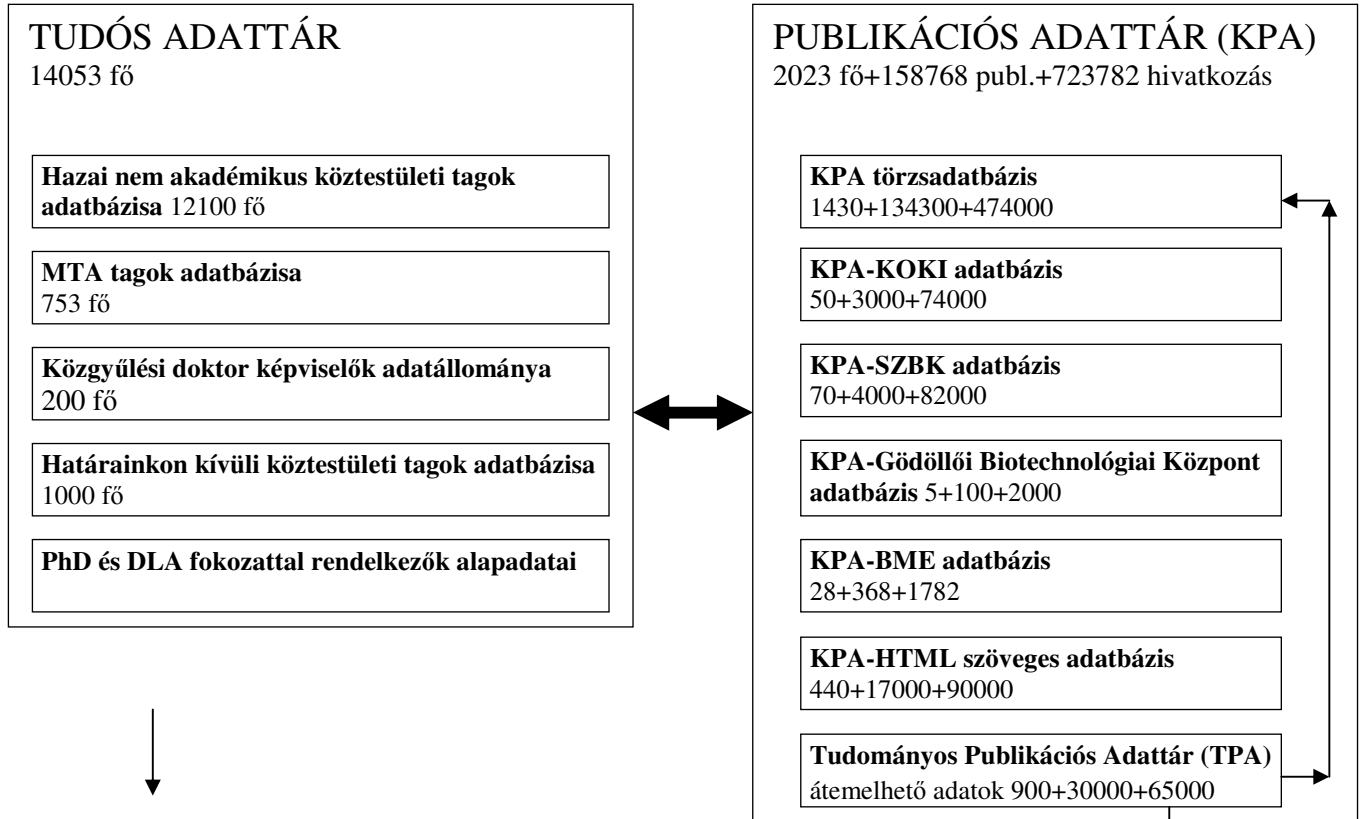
TUDÓS ADATTÁR
14053 fő

**Hazai nem akadémikus köztestületi tagok adatbázisa** 12100 fő

**MTA tagok adatbázisa**
753 fő

**Közgyűlési doktor képviselők adatállománya**
200 fő

**Határainkon kívüli köztestületi tagok adatbázisa**
1000 fő

**PhD és DLA fokozattal rendelkezők alapadatai**

PUBLIKÁCIÓS ADATTÁR (KPA)
2023 fő+158768 publ.+723782 hivatkozás

**KPA törzsadatbázis**
1430+134300+474000

**KPA-KOKI adatbázis**
50+3000+74000

**KPA-SZBK adatbázis**
70+4000+82000

**KPA-Gödöllői Biotechnológiai Központ adatbázis** 5+100+2000

**KPA-BME adatbázis**
28+368+1782

**KPA-HTML szöveges adatbázis**
440+17000+90000

**Tudományos Publikációs Adattár (TPA)**
átemelhető adatok 900+30000+65000